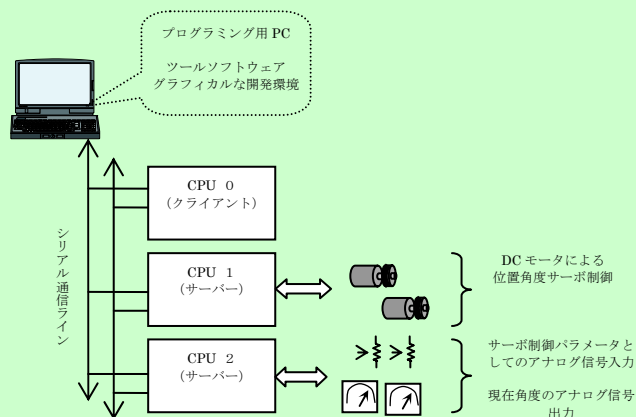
プログラミング用 PC

ツールソフトウェア
グラフィカルな開発環境

シリアル通信ライン

CPU 0
(クライアント)

CPU 1
(サーバー)

CPU 2
(サーバー)

DC モータによる
位置角度サーボ制御

サーボ制御パラメータとしてのアナログ信号入力

現在角度のアナログ信号出力